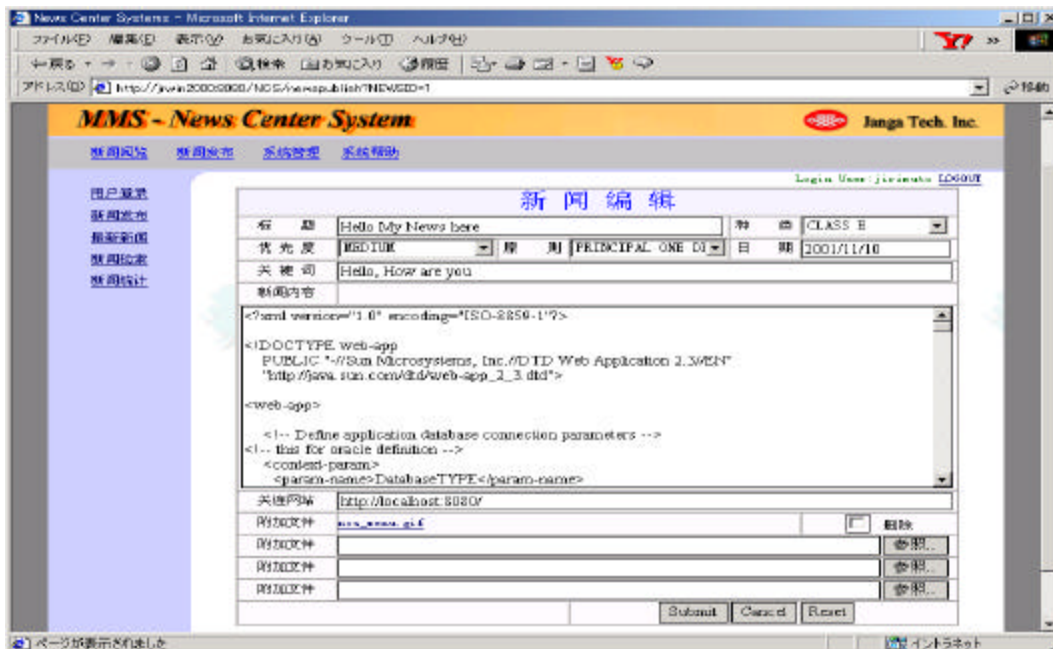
News Center System - Microsoft Internet Explorer

ファイル(F) 編集(E) 表示(V) お気に入り(A) ツール(T) ヘルプ(H)

← 戻る → 検索 お気に入り 履歴

アドレス(D) http://jwin2000:8080/NCS/newspublish?NEWSID=1

移動

MMS - News Center System

Janga Tech. Inc.

新闻阅览 新闻发布 系统管理 系统帮助

Login User: jiximuto LOGOUT

用户登录
新闻发布
最新新闻
新闻检索
新闻统计

新 闻 编 辑

| 标　题 | Hello My News here | 种　曲 | CLASS E |
|---|---|---|---|
| 优先度 | MEDIUM | 原　则 PRINCIPAL ONE DI | 日　期 2001/11/10 |
| 关键词 | Hello, How are you | | |
| 新闻内容 | | | |

<?xml version="1.0" encoding="ISO-8859-1"?>

<!DOCTYPE web-app
PUBLIC "-//Sun Microsystems, Inc.//DTD Web Application 2.3//EN"
"http://java.sun.com/dtd/web-app_2_3.dtd">

<web-app>

<!-- Define application database connection parameters -->
<!-- this for oracle definition -->
<context-param>
<param-name>DatabaseTYPE</param-name>

关连网站 http://localhost:8080/

附加文件 ncs_news.gif 删除

附加文件 参照...

附加文件 参照...

附加文件 参照...

Submit Cancel Reset

ページが表示されました

イントラネット